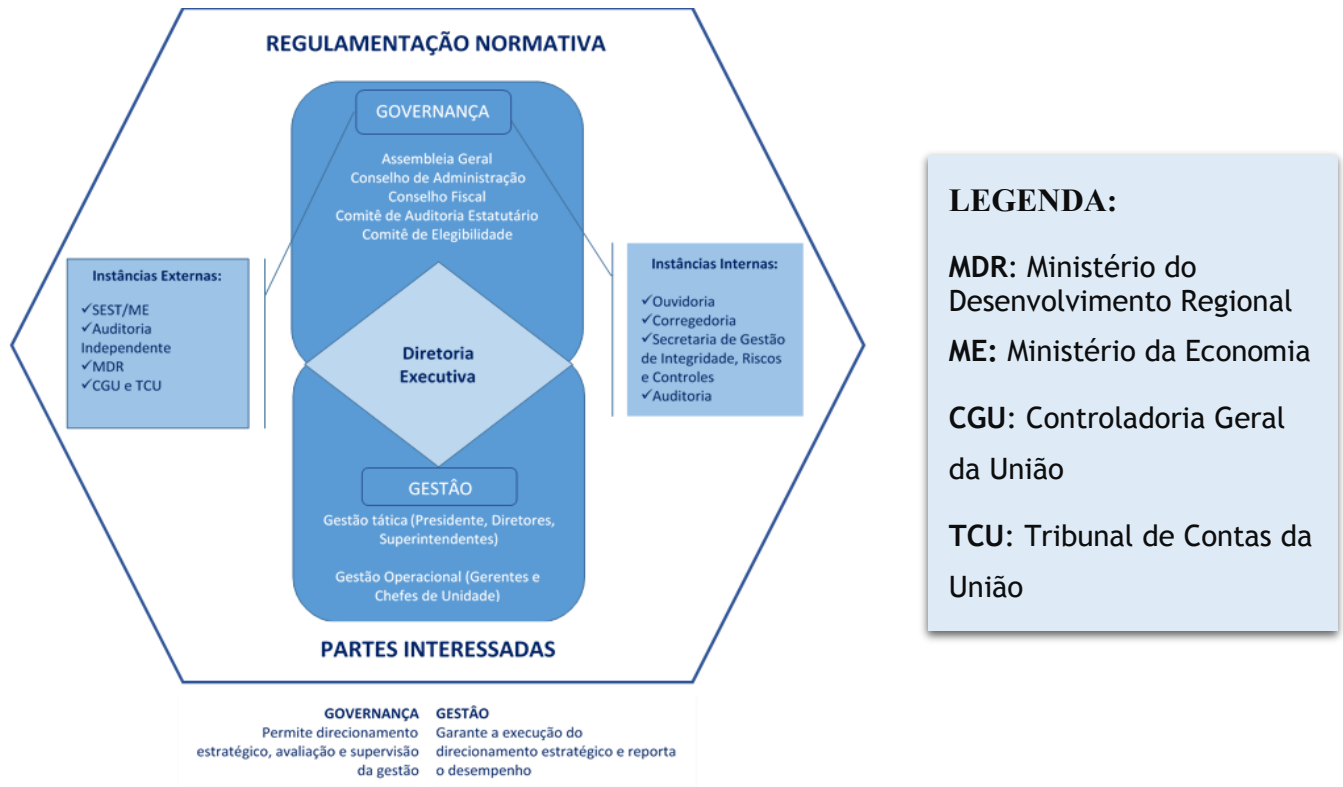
REGULAMENTAÇÃO NORMATIVA

GOVERNANÇA

Assembleia Geral
Conselho de Administração
Conselho Fiscal
Comitê de Auditoria Estatutário
Comitê de Elegibilidade

Instâncias Externas:

✓SEST/ME
✓Auditoria Independente
✓MDR
✓CGU e TCU

Diretoria Executiva

Instâncias Internas:

✓Ouvidoria
✓Corregedoria
✓Secretaria de Gestão de Integridade, Riscos e Controles
✓Auditoria

GESTÃO

Gestão tática (Presidente, Diretores, Superintendentes)

Gestão Operacional (Gerentes e Chefes de Unidade)

PARTES INTERESSADAS

GOVERNANÇA
Permite direcionamento estratégico, avaliação e supervisão da gestão

GESTÃO
Garante a execução do direcionamento estratégico e reporta o desempenho

LEGENDA:

MDR: Ministério do Desenvolvimento Regional

ME: Ministério da Economia

CGU: Controladoria Geral da União

TCU: Tribunal de Contas da União